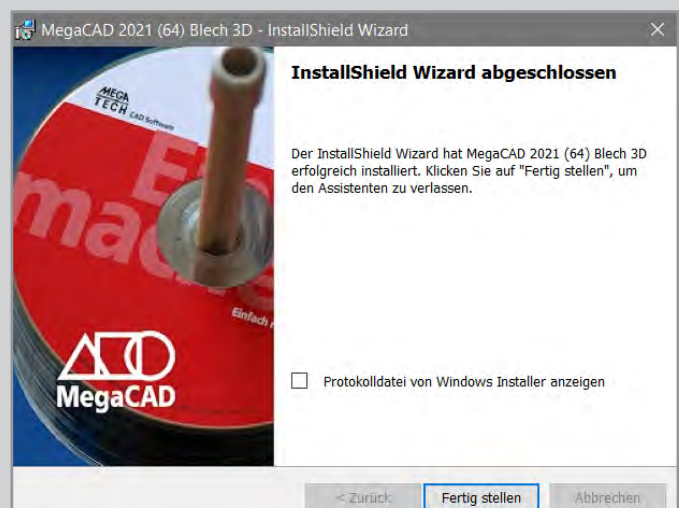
MegaCAD 2021 (64) Blech 3D - InstallShield Wizard

×

MEGA TECH CAD Software

Ei

mac

Einfach

MegaCAD

InstallShield Wizard abgeschlossen

Der InstallShield Wizard hat MegaCAD 2021 (64) Blech 3D erfolgreich installiert. Klicken Sie auf "Fertig stellen", um den Assistenten zu verlassen.

Protokolldatei von Windows Installer anzeigen

< Zurück

Fertig stellen

Abbrechen